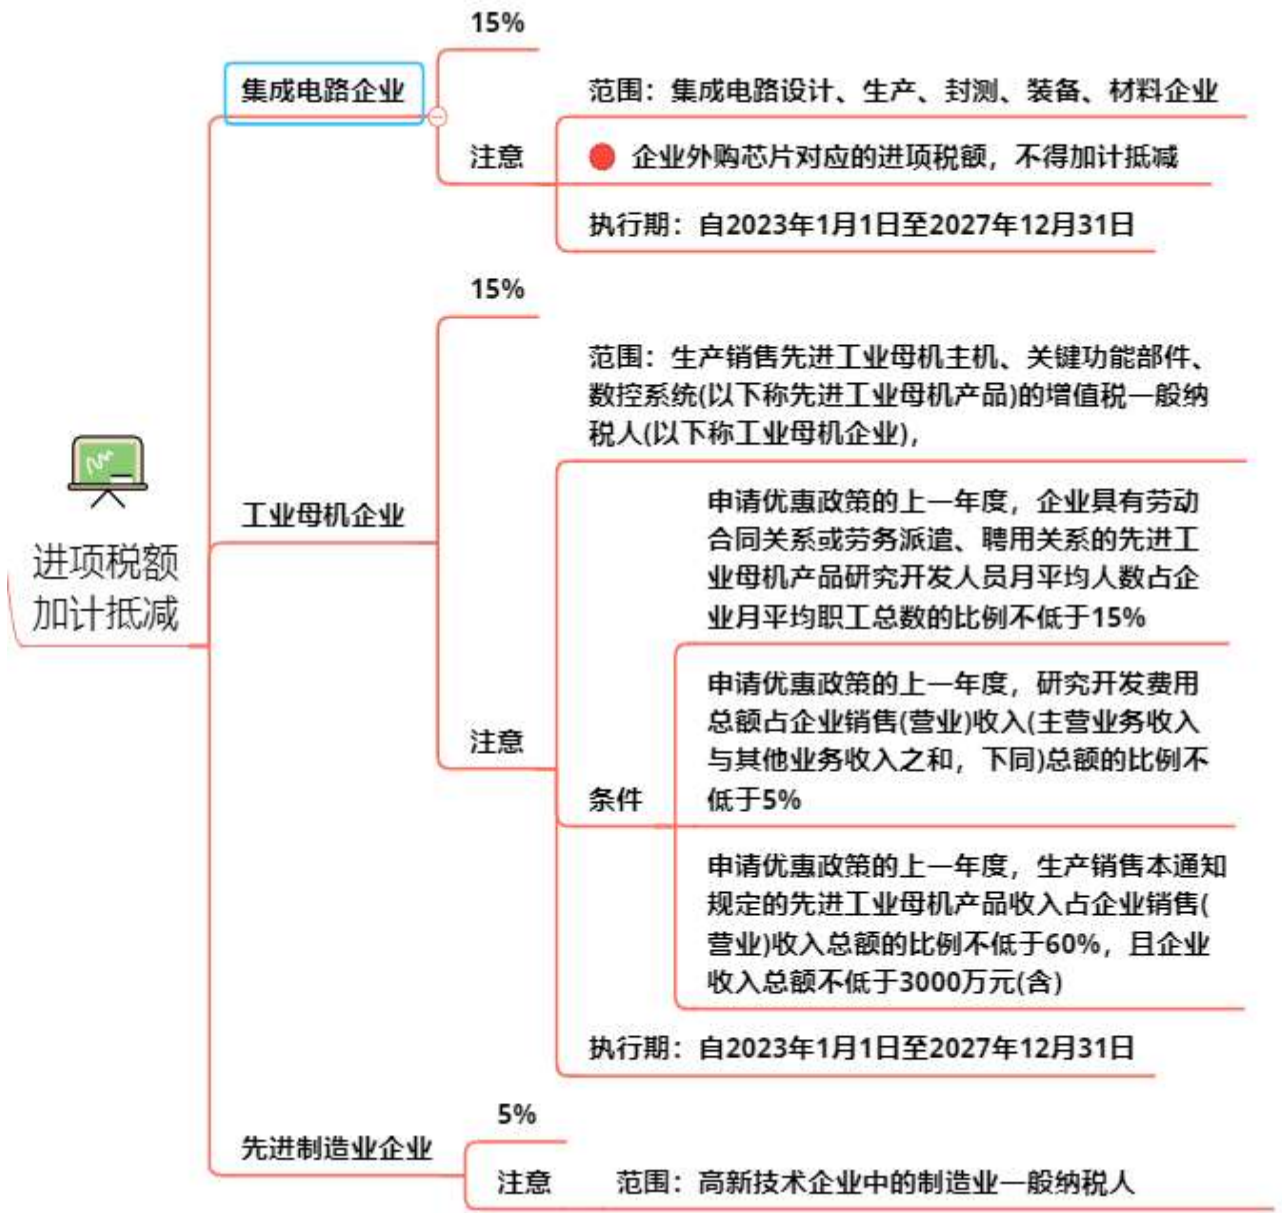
进项税额加计抵减

集成电路企业

15%

注意

范围：集成电路设计、生产、封测、装备、材料企业

企业外购芯片对应的进项税额，不得加计抵减

执行期：自2023年1月1日至2027年12月31日

工业母机企业

15%

注意

范围：生产销售先进工业母机主机、关键功能部件、数控系统(以下称先进工业母机产品)的增值税一般纳税人(以下称工业母机企业)，

条件

申请优惠政策的上一年度，企业具有劳动合同关系或劳务派遣、聘用关系的先进工业母机产品研究开发人员月平均人数占企业月平均职工总数的比例不低于15%

申请优惠政策的上一年度，研究开发费用总额占企业销售(营业)收入(主营业务收入与其他业务收入之和，下同)总额的比例不低于5%

申请优惠政策的上一年度，生产销售本通知规定的先进工业母机产品收入占企业销售(营业)收入总额的比例不低于60%，且企业收入总额不低于3000万元(含)

执行期：自2023年1月1日至2027年12月31日

先进制造业企业

5%

注意

范围：高新技术企业中的制造业一般纳税人